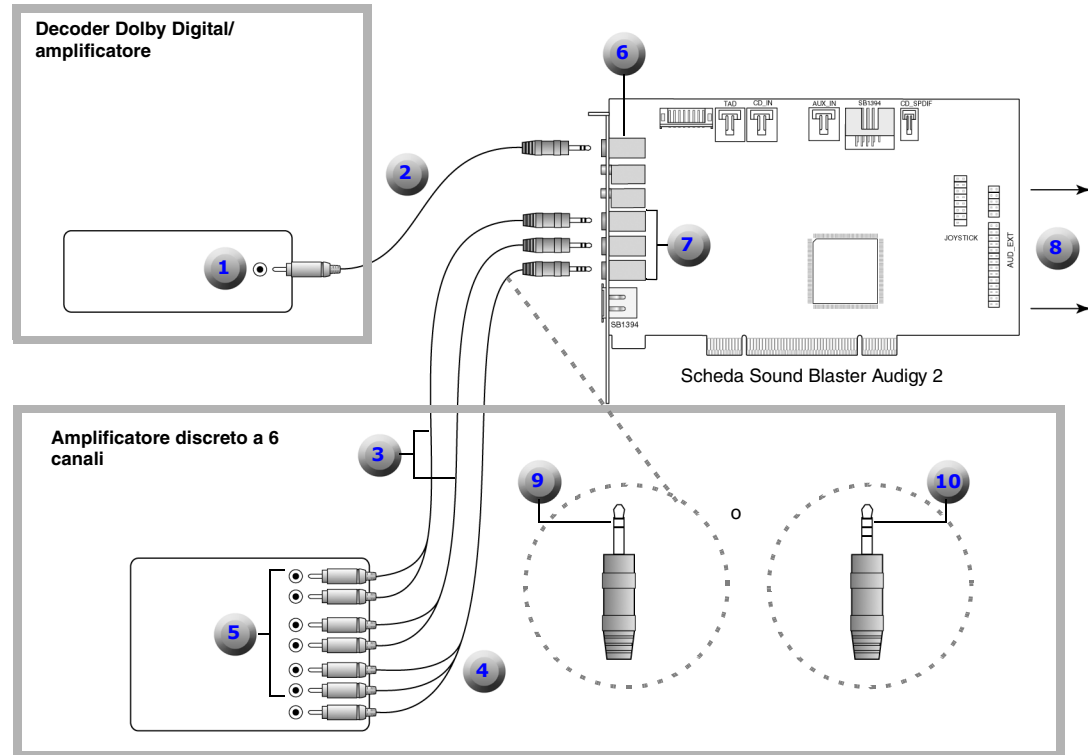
Decoder Dolby Digital/ amplificatore

1

2

6

TAD

CD_IN

AUX_IN

SB1394

CD_SPDIF

JOYSTICK

AUD_EXT

7

8

SB1394

Scheda Sound Blaster Audigy 2

Amplificatore discreto a 6 canali

3

9

o

10

5

4